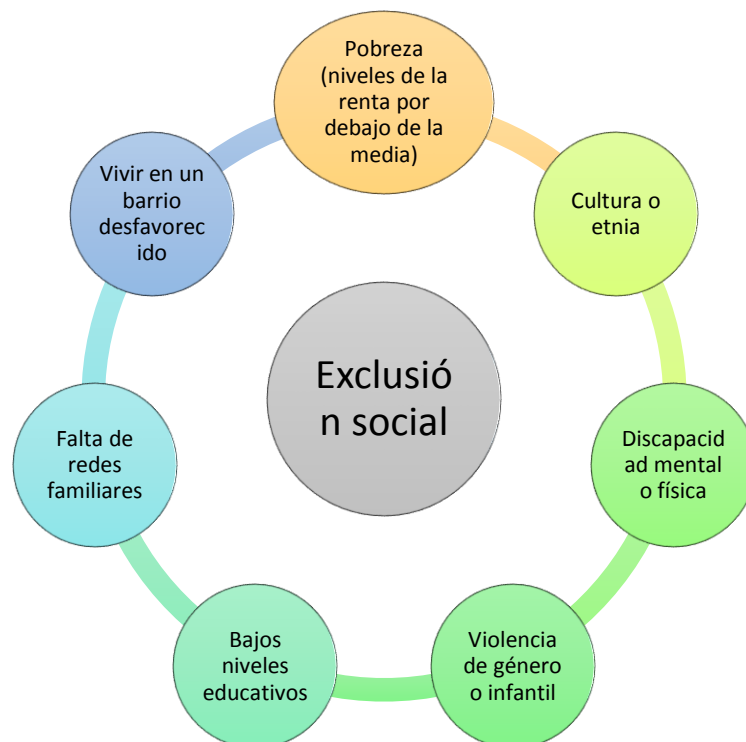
Pobreza (niveles de la renta por debajo de la media)

Cultura o etnia

Discapacidad mental o física

Violencia de género o infantil

Bajos niveles educativos

Falta de redes familiares

Vivir en un barrio desfavorecido

Exclusión social